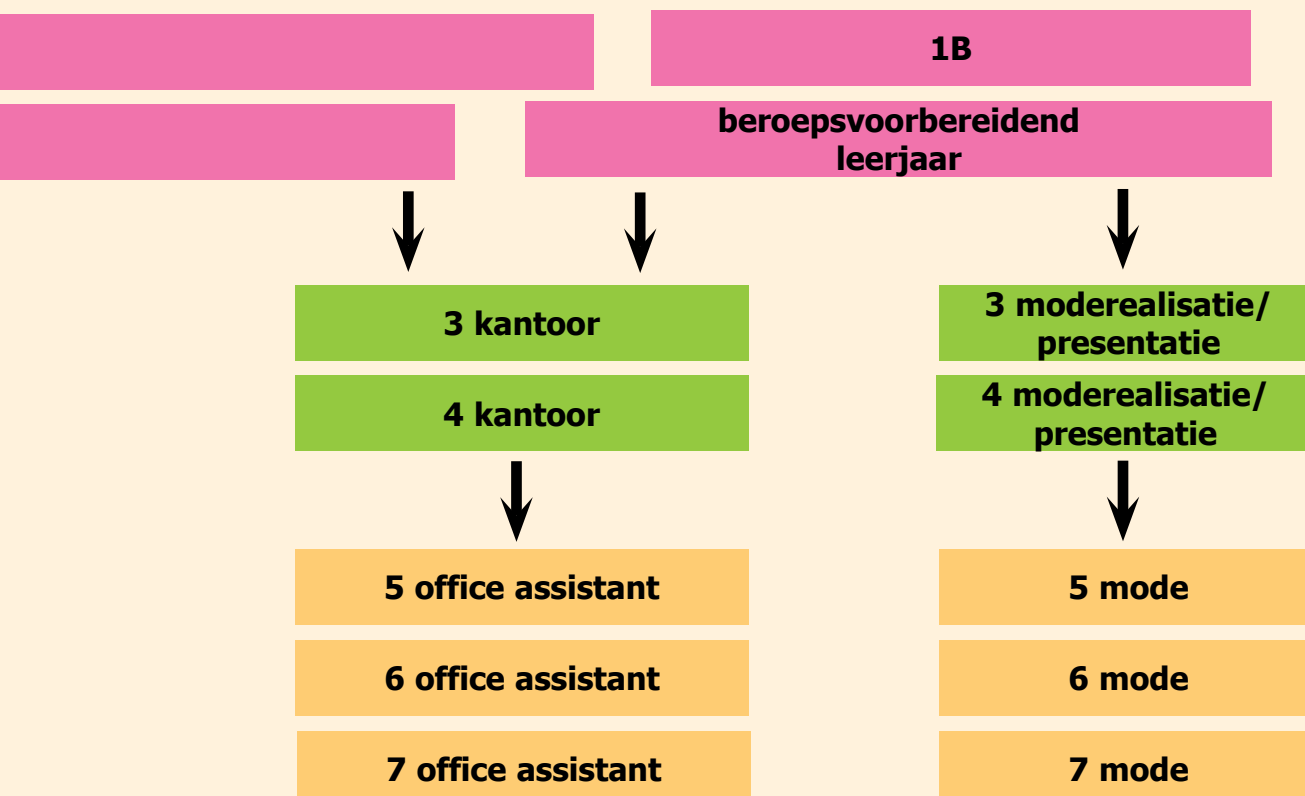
1B

beroepsvoorbereidend leerjaar

3 kantoor

4 kantoor

3 moderealisatie/ presentatie

4 moderealisatie/ presentatie

5 office assistant

6 office assistant

7 office assistant

5 mode

6 mode

7 mode